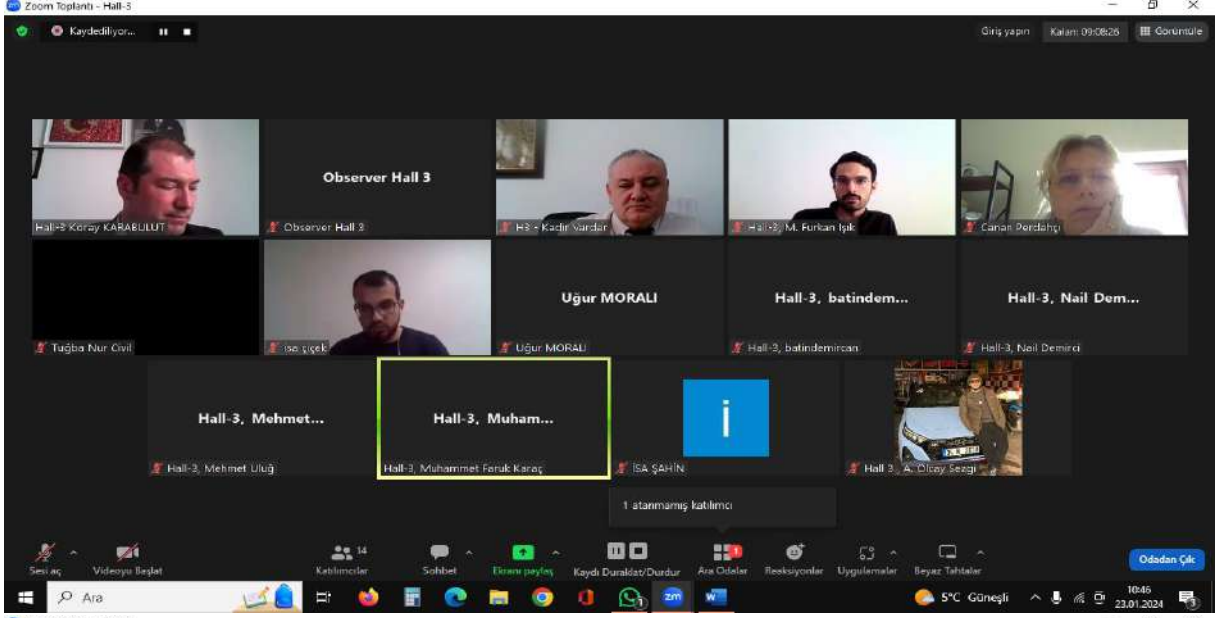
Zoom Toplantı - Hall-3

Kaydediliyor...

Giriş yapın Kalan: 09:08:26 Görüntüle

Hall-3 Koray KARABULUT

Observer Hall 3

Observer Hall 3

H3 - Kadir Vardar

Hall-3, M. Furkan Işık

Canan Perdahçı

Tuğba Nur Civil

isa çiçek

Uğur MORALI

Uğur MORALI

Hall-3, batindem...

Hall-3, batindemircan

Hall-3, Nail Dem...

Hall-3, Nail Demirci

Hall-3, Mehmet...

Hall-3, Mehmet Uluğ

Hall-3, Muham...

Hall-3, Muhammet Faruk Karaç

i

İSA ŞAHİN

Hall 3, A. Olcay Sezgi

1 atanmamış katılımcı

Sesi aç

Videoyu Başlat

14

Katılımcılar

Sohbet

Ekranı paylaş

Kaydı Duraklat/Durdur

Ara Odalar

Reaksiyonlar

Uygulamalar

Beyaz Tahtalar

Odadan Çık

Ara

5°C Güneşli

10:46
23.01.2024